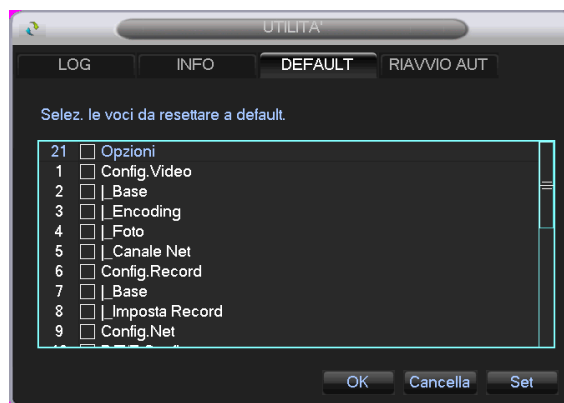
UTILITA'

LOG INFO DEFAULT RIAVVIO AUT

Selez. le voci da resettare a default.

| | |
|---|---|
| 21 | Opzioni |
| 1 | Config.Video |
| 2 | \|_Base |
| 3 | \|_Encoding |
| 4 | \|_Foto |
| 5 | \|_Canale Net |
| 6 | Config.Record |
| 7 | \|_Base |
| 8 | \|_Imposta Record |
| 9 | Config.Net |
| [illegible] | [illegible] |

OK Cancella Set